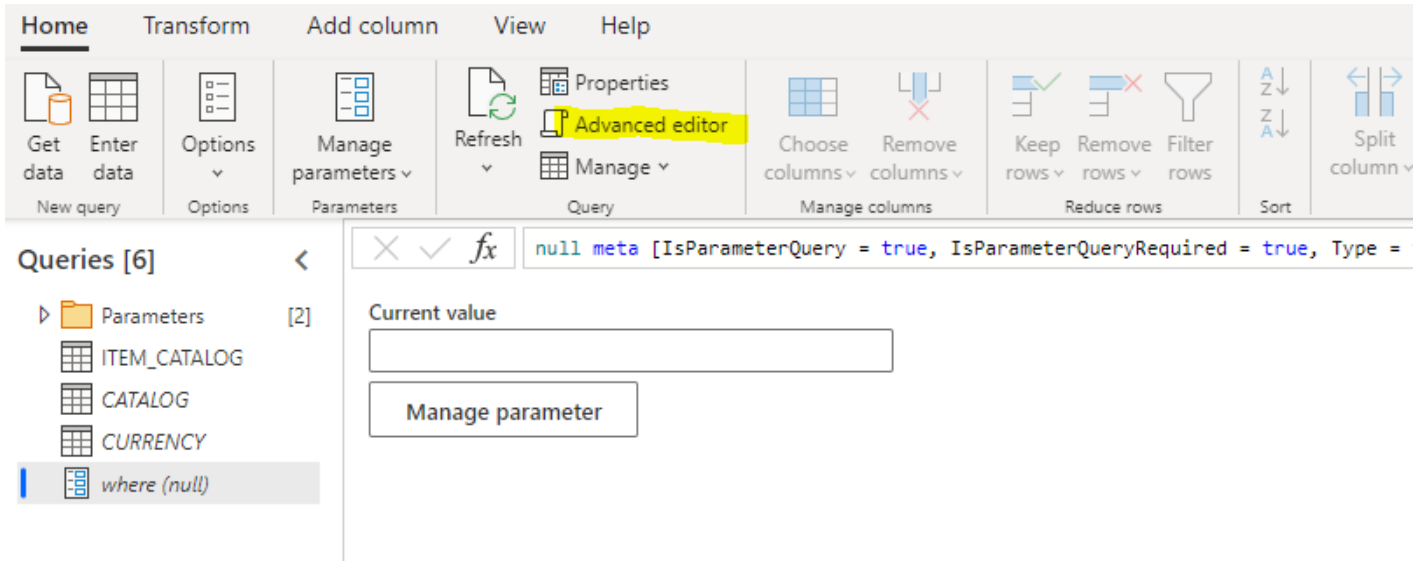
Home Transform Add column View Help

Get data
Enter data
New query

Options
Options

Manage parameters
Parameters

Refresh
Properties
Advanced editor
Manage
Query

Choose columns
Remove columns
Manage columns

Keep rows
Remove rows
Filter rows
Reduce rows

Sort

Split column

Queries [6]

Parameters [2]
ITEM_CATALOG
CATALOG
CURRENCY
where (null)

$fx$ null meta [IsParameterQuery = true, IsParameterQueryRequired = true, Type =

Current value

Manage parameter